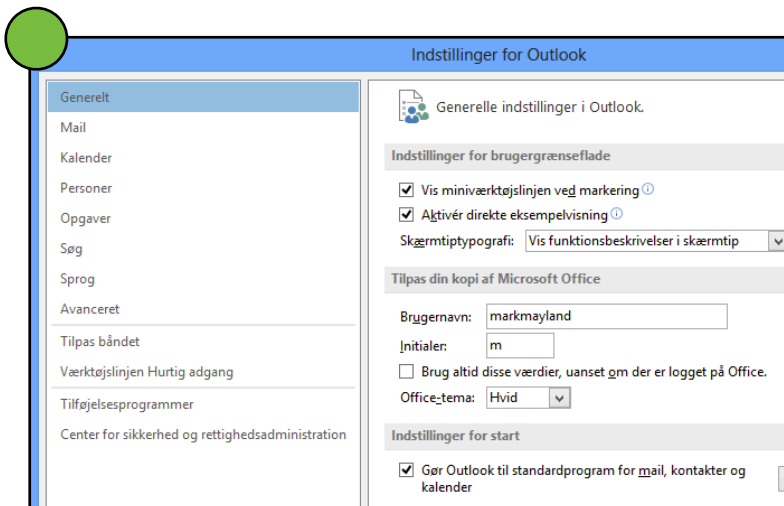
Indstillinger for Outlook

Generelt
Mail
Kalender
Personer
Opgaver
Søg
Sprog
Avanceret
Tilpas båndet
Værktøjslinjen Hurtig adgang
Tilføjelsesprogrammer
Center for sikkerhed og rettighedsadministration

Generelle indstillinger i Outlook.

Indstillinger for brugergrænseflade

Vis miniværktøjslinjen ved markering
Aktivér direkte eksempelvisning
Skærmtiptypografi: Vis funktionsbeskrivelser i skærmtip

Tilpas din kopi af Microsoft Office

Brugernavn: markmayland
Initialer: m
Brug altid disse værdier, uanset om der er logget på Office.
Office-tema: Hvid

Indstillinger for start

Gør Outlook til standardprogram for mail, kontakter og kalender